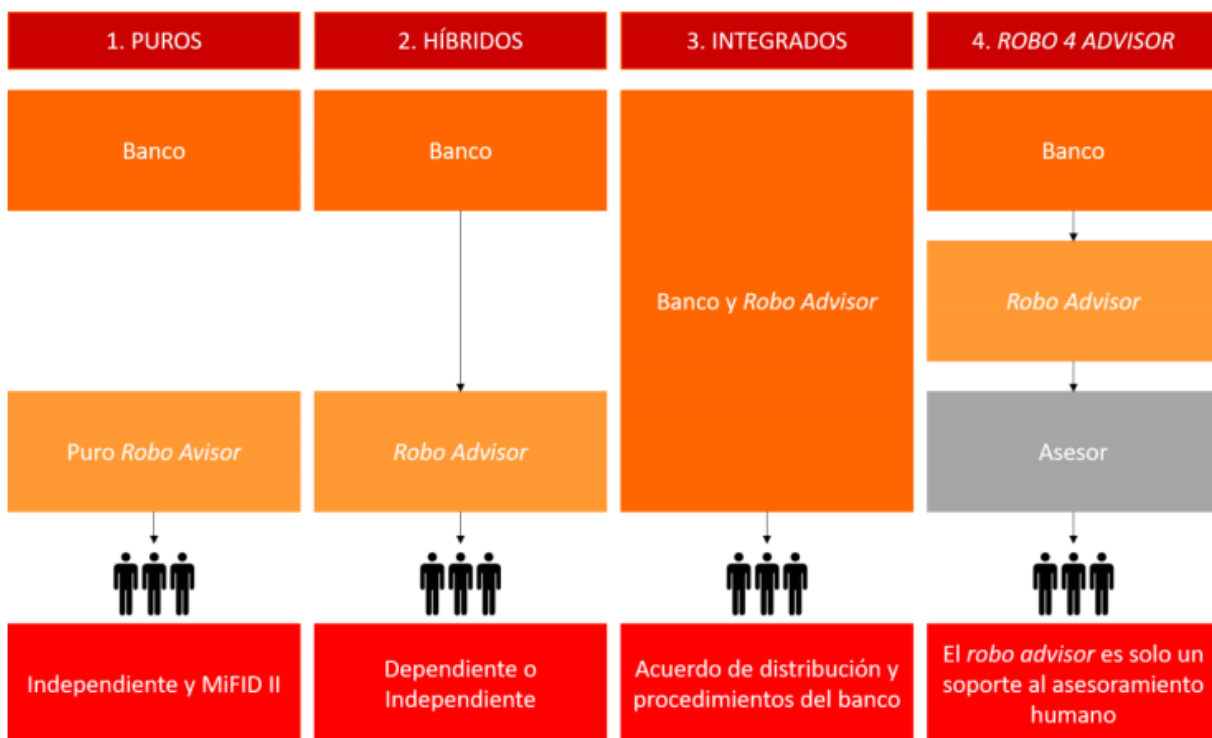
1. PUROS

2. HÍBRIDOS

3. INTEGRADOS

4. ROBO 4 ADVISOR

Banco

Puro Robo Avisor

Independiente y MiFID II

Banco

Robo Advisor

Dependiente o Independiente

Banco y Robo Advisor

Acuerdo de distribución y procedimientos del banco

Banco

Robo Advisor

Asesor

El robo advisor es solo un soporte al asesoramiento humano